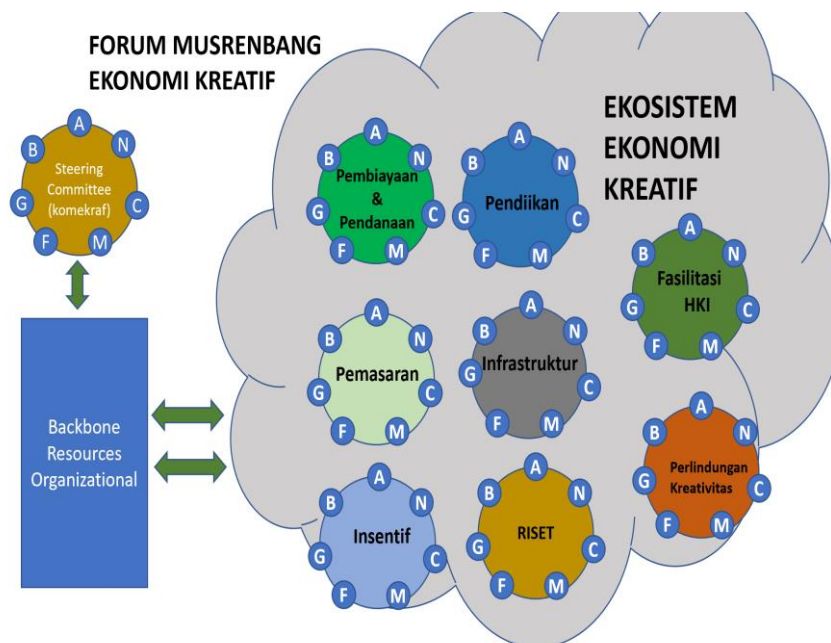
FORUM MUSRENBANG EKONOMI KREATIF

A B N G C F M
Steering Committee (komekraf)

Backbone Resources Organizational

EKOSISTEM EKONOMI KREATIF

A B N G C F M
Pembiayaan & Pendanaan

A B N G C F M
Pendiikan

A B N G C F M
Fasilitasi HKI

A B N G C F M
Pemasaran

A B N G C F M
Infrastruktur

A B N G C F M
Perlindungan Kreativitas

A B N G C F M
Insentif

A B N G C F M
RISET